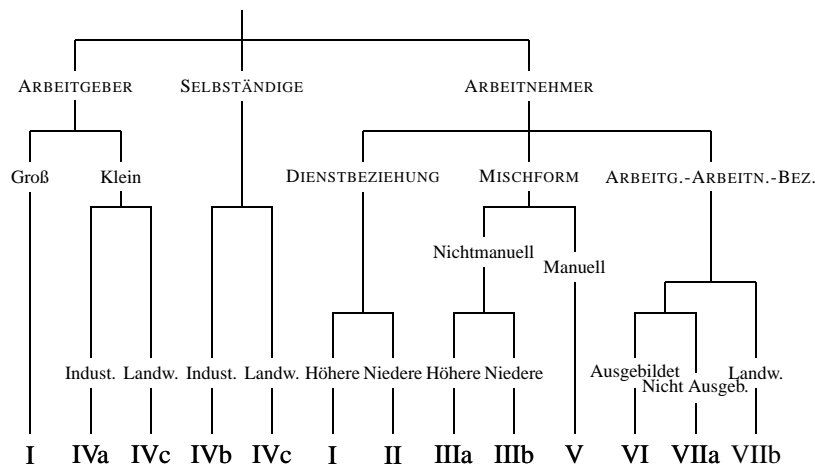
ARBEITGEBER SELBSTÄNDIGE ARBEITNEHMER

Groß Klein DIENSTBEZIEHUNG MISCHFORM ARBEITG.-ARBEITN.-BEZ.

Nichtmanuell Manuell

Indust. Landw. Indust. Landw. Höhere Niedere Höhere Niedere Ausgebildet Nicht Ausgeb. Landw.

I IVa IVc IVb IVc I II IIIa IIIb V VI VIIa VIIb